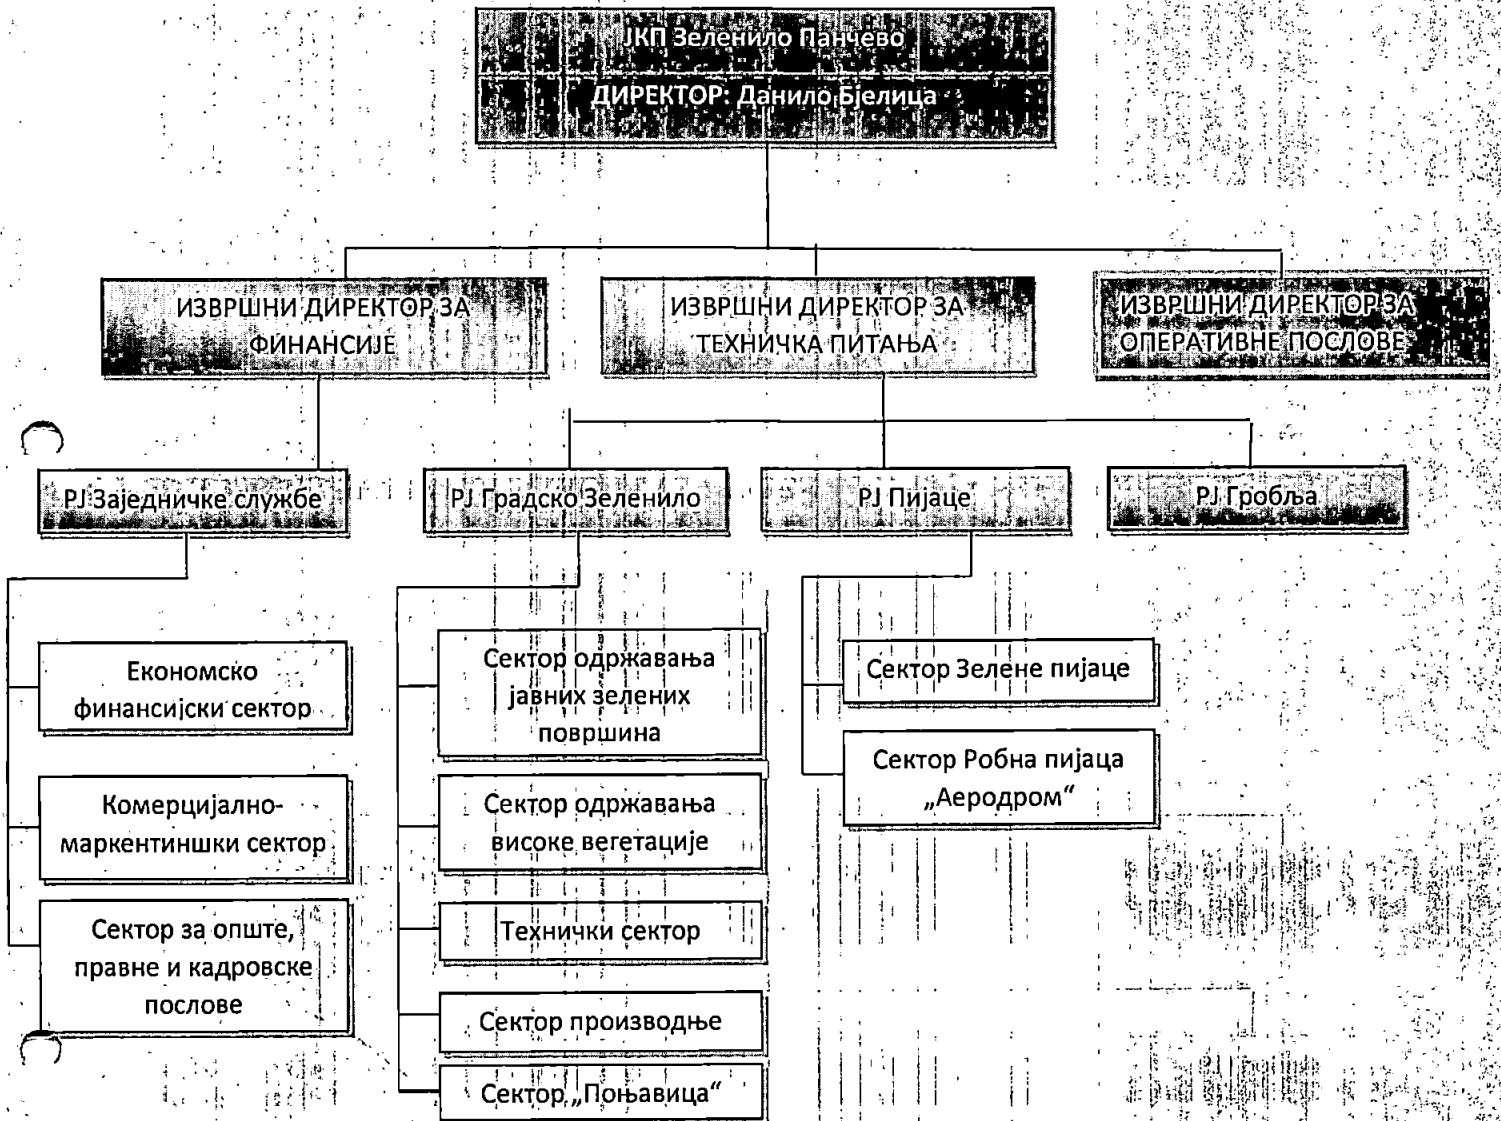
ЈКП Зеленило Панчево
ДИРЕКТОР: Данило Бјелица

ИЗВРШНИ ДИРЕКТОР ЗА ФИНАНСИЈЕ

ИЗВРШНИ ДИРЕКТОР ЗА ТЕХНИЧКА ПИТАЊА

ИЗВРШНИ ДИРЕКТОР ЗА ОПЕРАТИВНЕ ПОСЛОВЕ

РЈ Заједничке службе

РЈ Градско Зеленило

РЈ Пијаце

РЈ Гробља

Економско финансијски сектор

Комерцијално-маркентиншки сектор

Сектор за опште, правне и кадровске послове

Сектор одржавања јавних зелених површина

Сектор одржавања високе вегетације

Технички сектор

Сектор производње

Сектор „Поњавица“

Сектор Зелене пијаце

Сектор Робна пијаца „Аеродром“